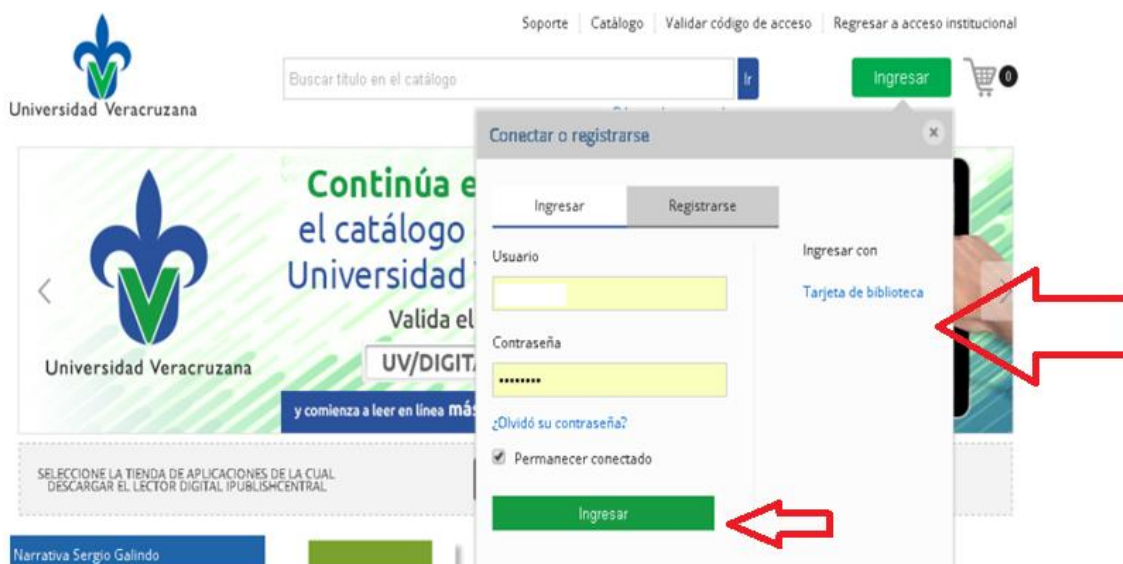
Soporte | Catálogo | Validar código de acceso | Regresar a acceso institucional

Universidad Veracruzana

Buscar título en el catálogo

Ir

Ingresar

0

Continúa e
el catálogo
Universidad
Valida el
UV/DIGIT
y comienza a leer en línea más

Universidad Veracruzana

Conectar o registrarse

×

Ingresar

Registrarse

Usuario

Contraseña

••••••••

¿Olvidó su contraseña?

Permanecer conectado

Ingresar

Ingresar con

Tarjeta de biblioteca

SELECCIONE LA TIENDA DE APLICACIONES DE LA CUAL DESCARGAR EL LECTOR DIGITAL IPUBLISHCENTRAL

Narrativa Sergio Galindo